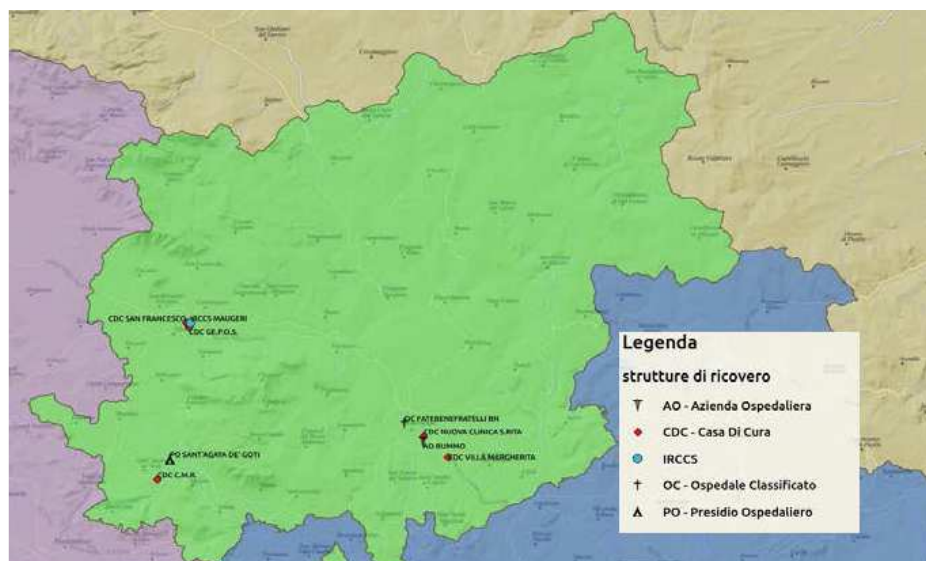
CDC SAN FRANCESCO IRCCS MAUGERI
CDC GE.P.O.S.
OC FATEBENEFRATELLI BN
CDC NUOVA CLINICA S.RITA
AO RUMMO
CDC VILLA MARGHERITA
PO SANT'AGATA DE' GOTI
CDC C.M.R.

Legenda
strutture di ricovero
AO - Azienda Ospedaliera
CDC - Casa Di Cura
IRCCS
OC - Ospedale Classificato
PO - Presidio Ospedaliero